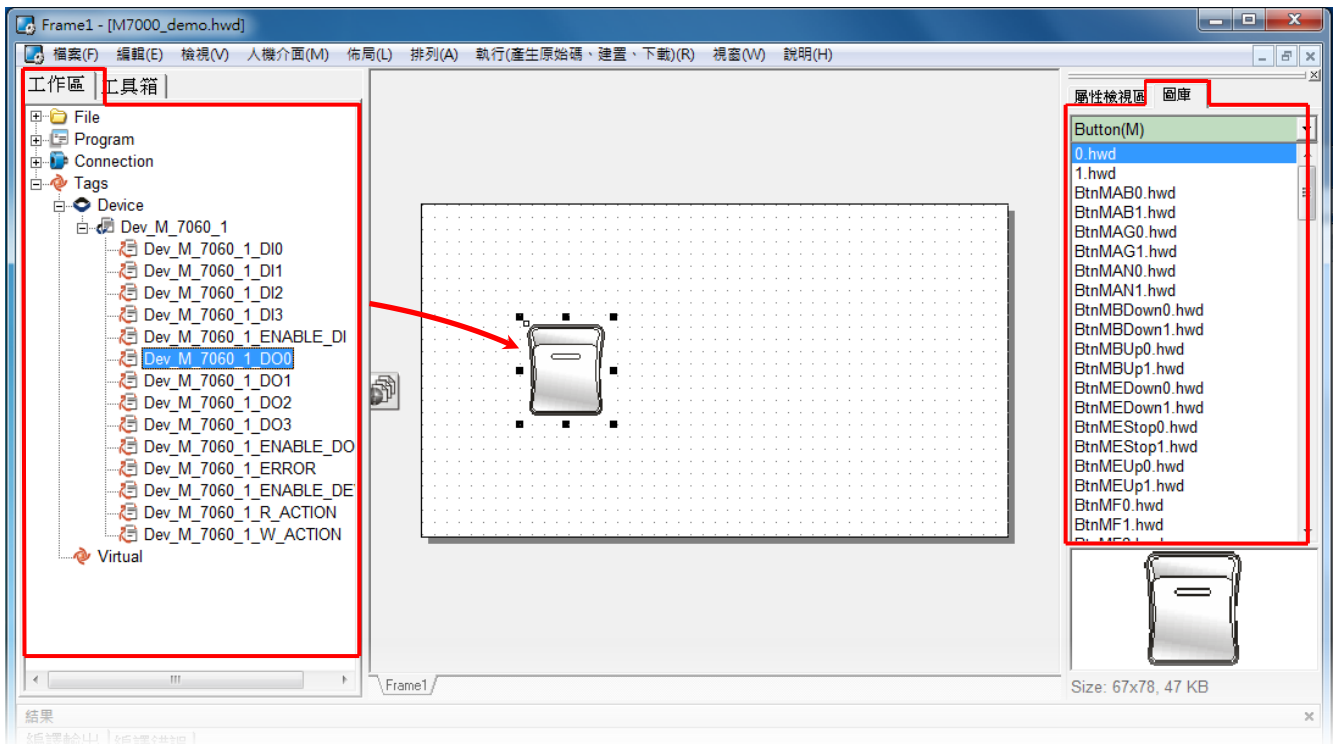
Frame1 - [M7000_demo.hwd]

檔案(F) 編輯(E) 檢視(V) 人機介面(M) 佈局(L) 排列(A) 執行(產生原始碼、建置、下載)(R) 視窗(W) 說明(H)

工作區 工具箱

File
Program
Connection
Tags
Device
Dev_M_7060_1
Dev_M_7060_1_DI0
Dev_M_7060_1_DI1
Dev_M_7060_1_DI2
Dev_M_7060_1_DI3
Dev_M_7060_1_ENABLE_DI
Dev_M_7060_1_DO0
Dev_M_7060_1_DO1
Dev_M_7060_1_DO2
Dev_M_7060_1_DO3
Dev_M_7060_1_ENABLE_DO
Dev_M_7060_1_ERROR
Dev_M_7060_1_ENABLE_DE
Dev_M_7060_1_R_ACTION
Dev_M_7060_1_W_ACTION
Virtual

Frame1

屬性檢視區 圖庫

Button(M)
0.hwd
1.hwd
BtnMAB0.hwd
BtnMAB1.hwd
BtnMAG0.hwd
BtnMAG1.hwd
BtnMAN0.hwd
BtnMAN1.hwd
BtnMBDown0.hwd
BtnMBDown1.hwd
BtnMBUp0.hwd
BtnMBUp1.hwd
BtnMEDown0.hwd
BtnMEDown1.hwd
BtnMEStop0.hwd
BtnMEStop1.hwd
BtnMEUp0.hwd
BtnMEUp1.hwd
BtnMF0.hwd
BtnMF1.hwd

Size: 67x78, 47 KB

結果
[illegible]